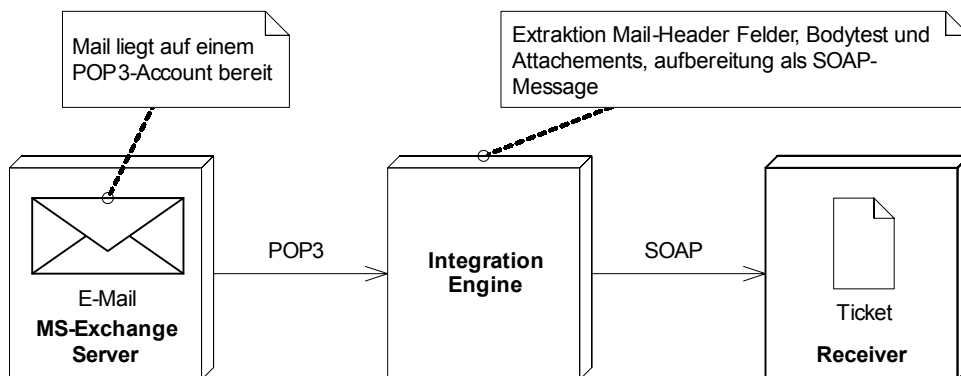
Mail liegt auf einem POP3-Account bereit

Extraktion Mail-Header Felder, Bodytest und Attachements, aufbereitung als SOAP-Message

E-Mail
MS-Exchange Server

POP3

Integration Engine

SOAP

Ticket

Receiver